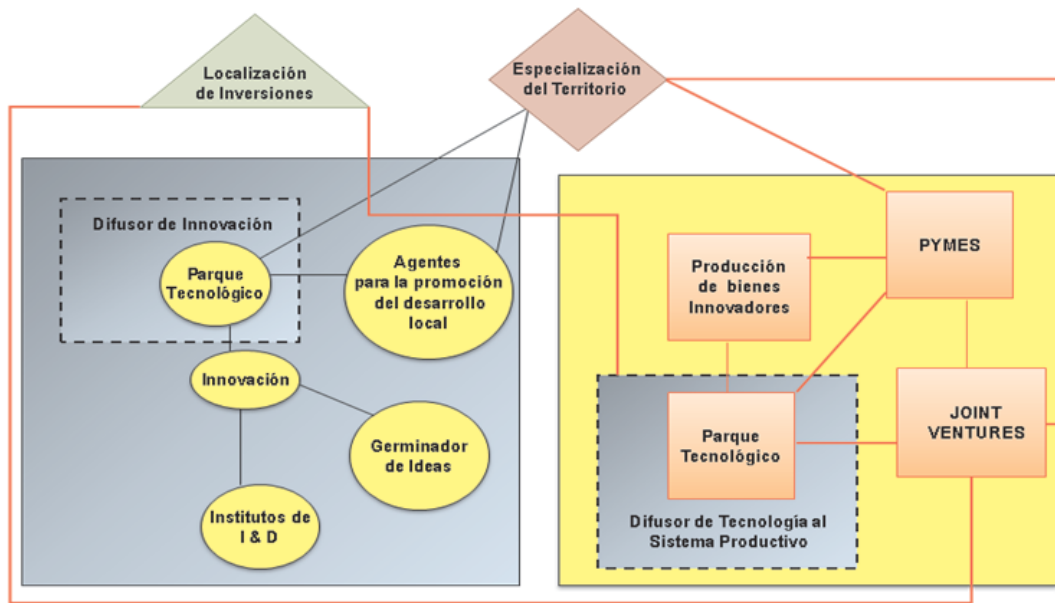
Localización de Inversiones

Especialización del Territorio

Difusor de Innovación

Parque Tecnológico

Agentes para la promoción del desarrollo local

Innovación

Germinador de Ideas

Institutos de I & D

Producción de bienes Innovadores

PYMES

Parque Tecnológico

JOINT VENTURES

Difusor de Tecnología al Sistema Productivo